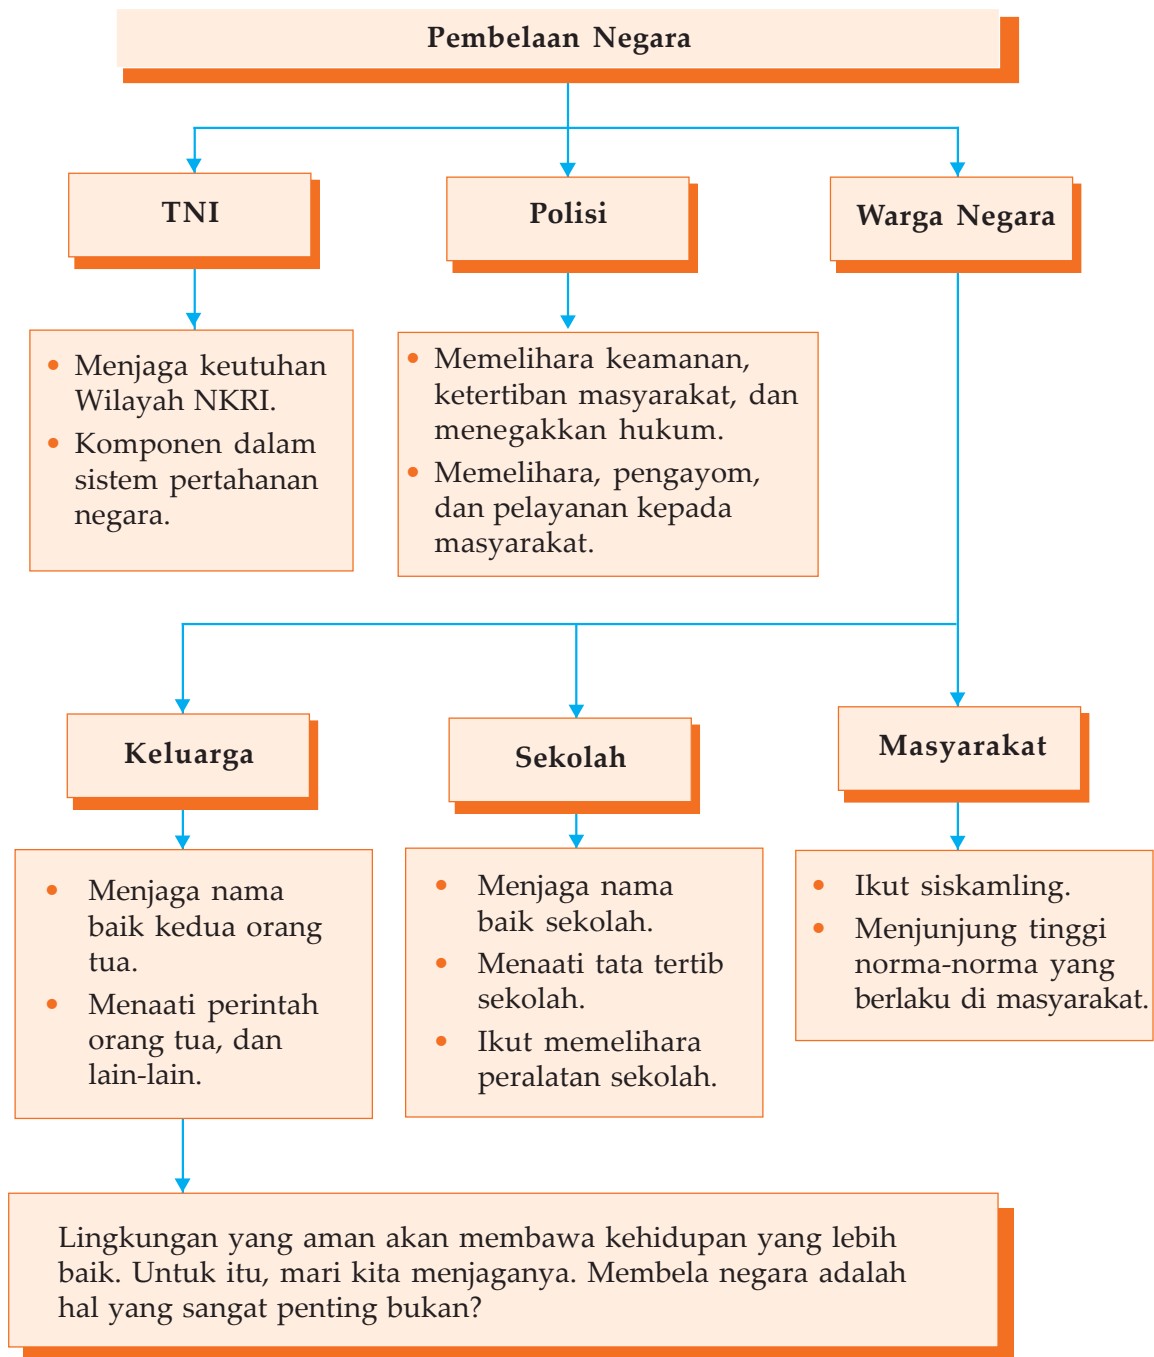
Pembelaan Negara

TNI

Polisi

Warga Negara

- Menjaga keutuhan Wilayah NKRI.
- Komponen dalam sistem pertahanan negara.

- Memelihara keamanan, ketertiban masyarakat, dan menegakkan hukum.
- Memelihara, pengayom, dan pelayanan kepada masyarakat.

Keluarga

Sekolah

Masyarakat

- Menjaga nama baik kedua orang tua.
- Menaati perintah orang tua, dan lain-lain.

- Menjaga nama baik sekolah.
- Menaati tata tertib sekolah.
- Ikut memelihara peralatan sekolah.

- Ikut siskamling.
- Menjunjung tinggi norma-norma yang berlaku di masyarakat.

Lingkungan yang aman akan membawa kehidupan yang lebih baik. Untuk itu, mari kita menjaganya. Membela negara adalah hal yang sangat penting bukan?